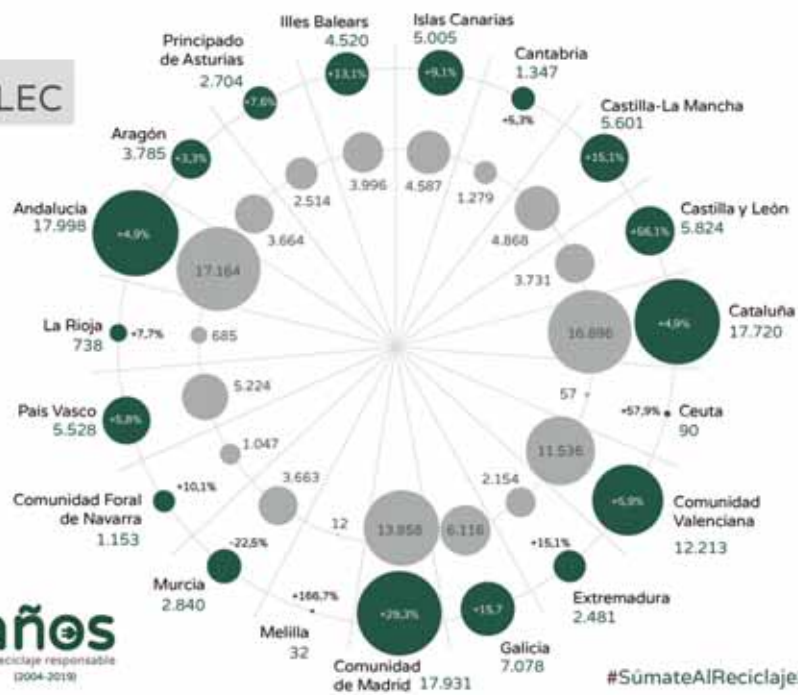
LEC

Illes Balears
4.520
+13,1%

Islas Canarias
5.005
+9,1%

Principado de Asturias
2.704
+7,6%

Cantabria
1.347
+6,3%

Castilla-La Mancha
5.601
+15,1%

Aragón
3.785
+3,3%

Castilla y León
5.824
+56,1%

Andalucía
17.998
+4,9%

Cataluña
17.720
+4,9%

La Rioja
738
+7,7%

Ceuta
90
+57,9%

País Vasco
5.528
+5,8%

Comunidad Valenciana
12.213
+5,9%

Comunidad Foral de Navarra
1.153
+10,1%

Extremadura
2.481
+15,1%

Murcia
2.840
-22,6%

Galicia
7.078
+15,7

Melilla
32
+166,7%

Comunidad de Madrid 17.931
+29,3%

3.996
4.587
2.514
1.279
3.664
4.868
17.164
3.731
16.896
685
5.224
57
1.047
11.536
3.663
2.154
12
13.858
6.116

años
reciclaje responsable
(2004-2019)

#SúmateAlReciclaje